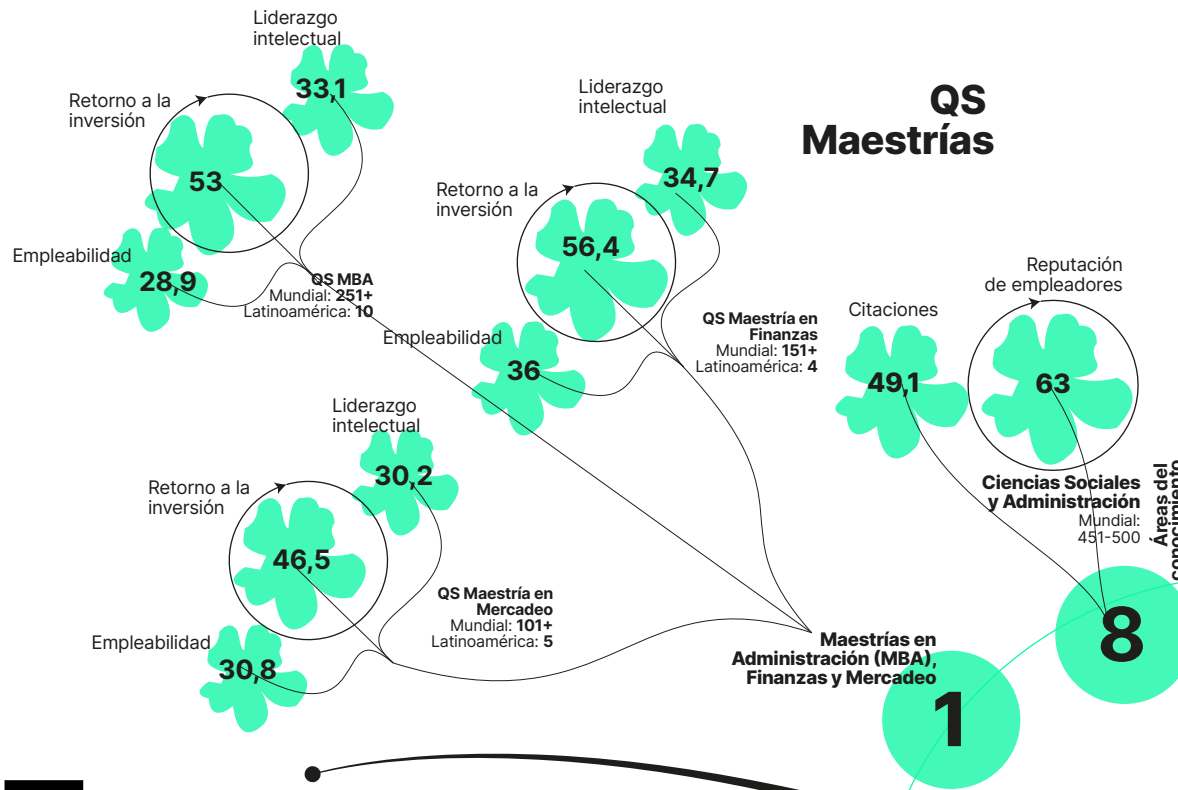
QS Maestrías

Liderazgo intelectual
33,1
Retorno a la inversión
53
Empleabilidad
28,9
QS MBA
Mundial: 251+
Latinoamérica: 10

Liderazgo intelectual
34,7
Retorno a la inversión
56,4
Empleabilidad
36
QS Maestría en Finanzas
Mundial: 151+
Latinoamérica: 4

Liderazgo intelectual
30,2
Retorno a la inversión
46,5
Empleabilidad
30,8
QS Maestría en Mercadeo
Mundial: 101+
Latinoamérica: 5

Maestrías en Administración (MBA), Finanzas y Mercadeo
1

Citaciones
49,1
Reputación de empleadores
63
Ciencias Sociales y Administración
Mundial: 451-500
Áreas del conocimiento
8